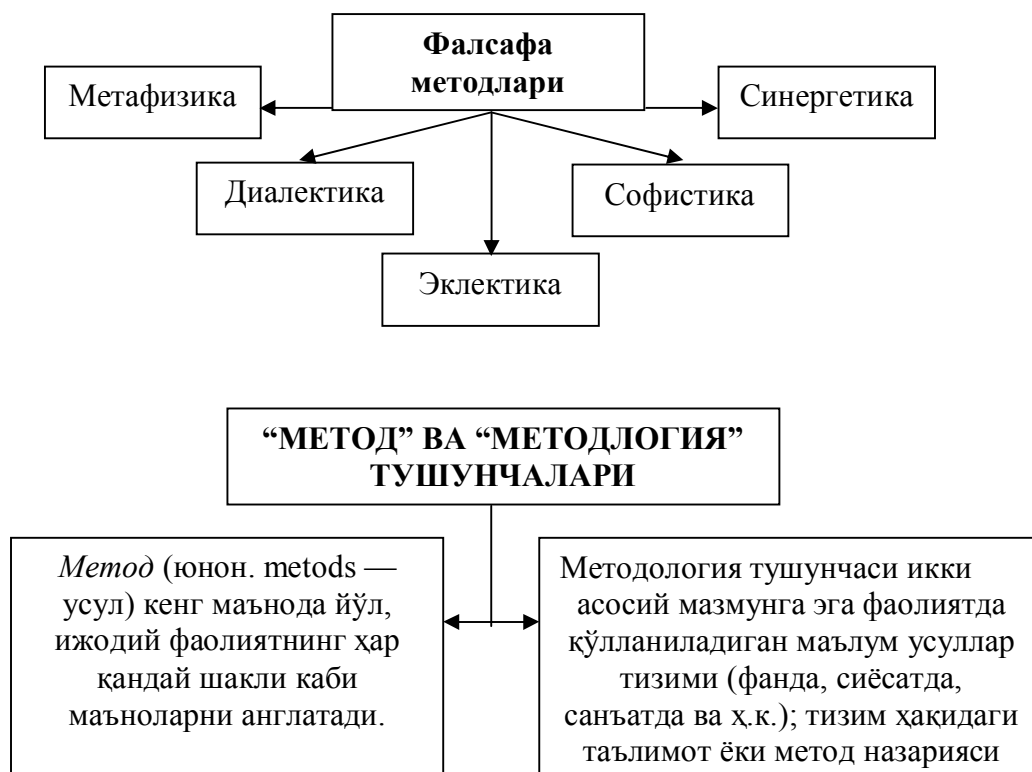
**Фалсафа методлари**

Метафизика

Синергетика

Диалектика

Софистика

Эклектика

**“МЕТОД” ВА “МЕТОДЛОГИЯ” ТУШУНЧАЛАРИ**

*Метод* (юнон. metods — усул) кенг маънода йўл, ижодий фаолиятнинг ҳар қандай шакли каби маъноларни англатади.

Методология тушунчаси икки асосий мазмунга эга фаолиятда қўлланиладиган маълум усуллар тизими (фанда, сиёсатда, санъатда ва ҳ.к.); тизим ҳақидаги таълимот ёки метод назарияси